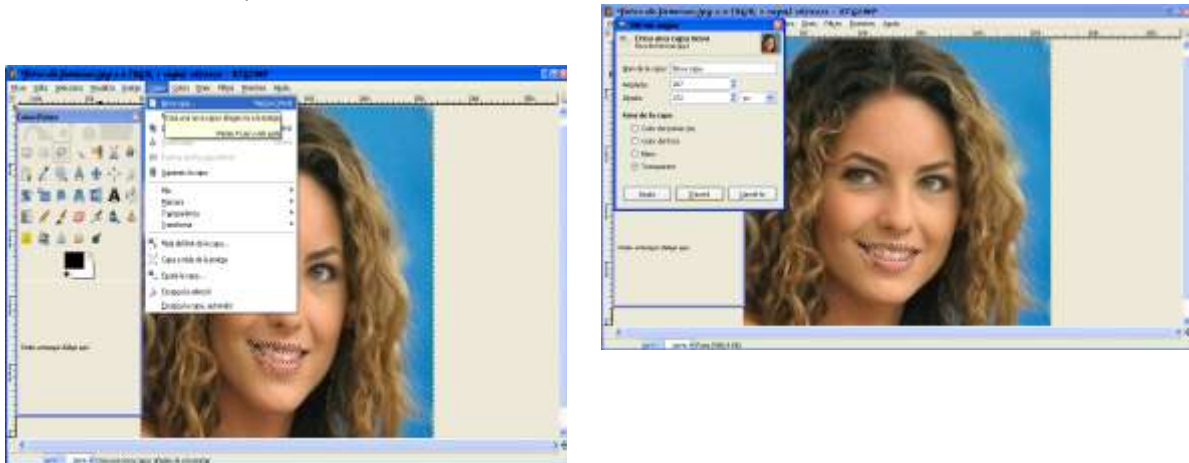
Crea una capa nueva

Nombre de la capa: Nueva capa

Anchura: 467

Altura: 272

Tipo de relleno de capa

Color de frente

Color de fondo

Blanco

Transparencia

Ayuda

Aceptar

Cancelar

Eliminar la capa

Pila

Máscara

Transparencia

Transformar

Capa a tamaño de la imagen

Escalar la capa...